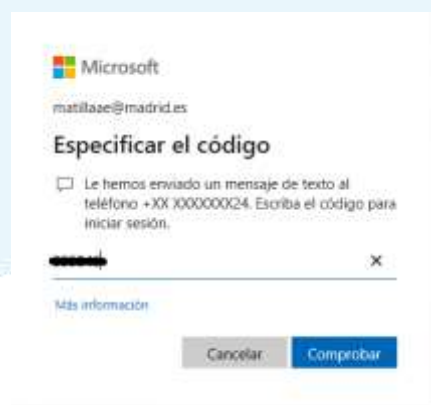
Microsoft

matillaae@madrid.es

Especificar el código

Le hemos enviado un mensaje de texto al teléfono +XX XXXXXXX24. Escriba el código para iniciar sesión.

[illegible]

×

Más información

Cancelar

Comprobar